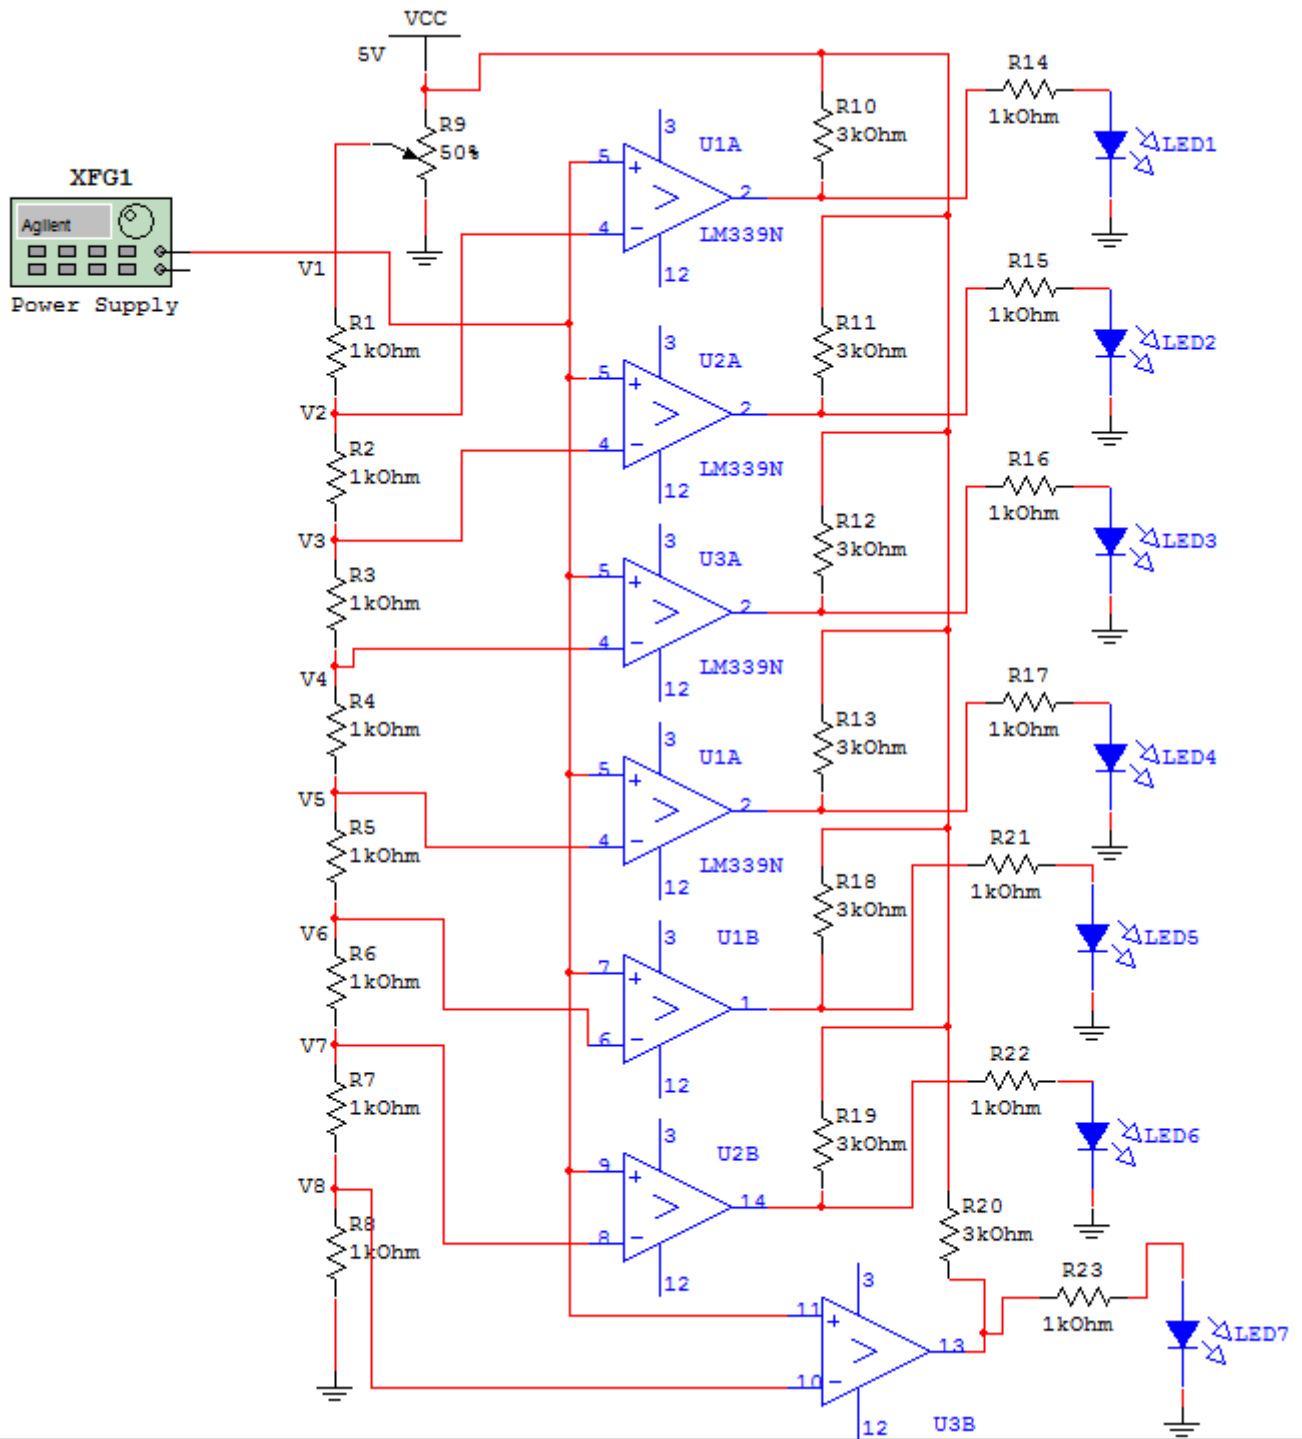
VCC
5V
R9
50%
XFG1
Agilent
Power Supply
V1
R1
1kOhm
V2
R2
1kOhm
V3
R3
1kOhm
V4
R4
1kOhm
V5
R5
1kOhm
V6
R6
1kOhm
V7
R7
1kOhm
V8
R8
1kOhm

3
U1A
5
4
2
LM339N
12
R10
3kOhm
R14
1kOhm
LED1

3
U2A
5
4
2
LM339N
12
R11
3kOhm
R15
1kOhm
LED2

3
U3A
5
4
2
LM339N
12
R12
3kOhm
R16
1kOhm
LED3

3
U1A
5
4
2
LM339N
12
R13
3kOhm
R17
1kOhm
LED4

3
U1B
7
6
1
12
R18
3kOhm
R21
1kOhm
LED5

3
U2B
9
8
14
12
R19
3kOhm
R22
1kOhm
LED6

R20
3kOhm
3
11
10
13
12
U3B
R23
1kOhm
LED7